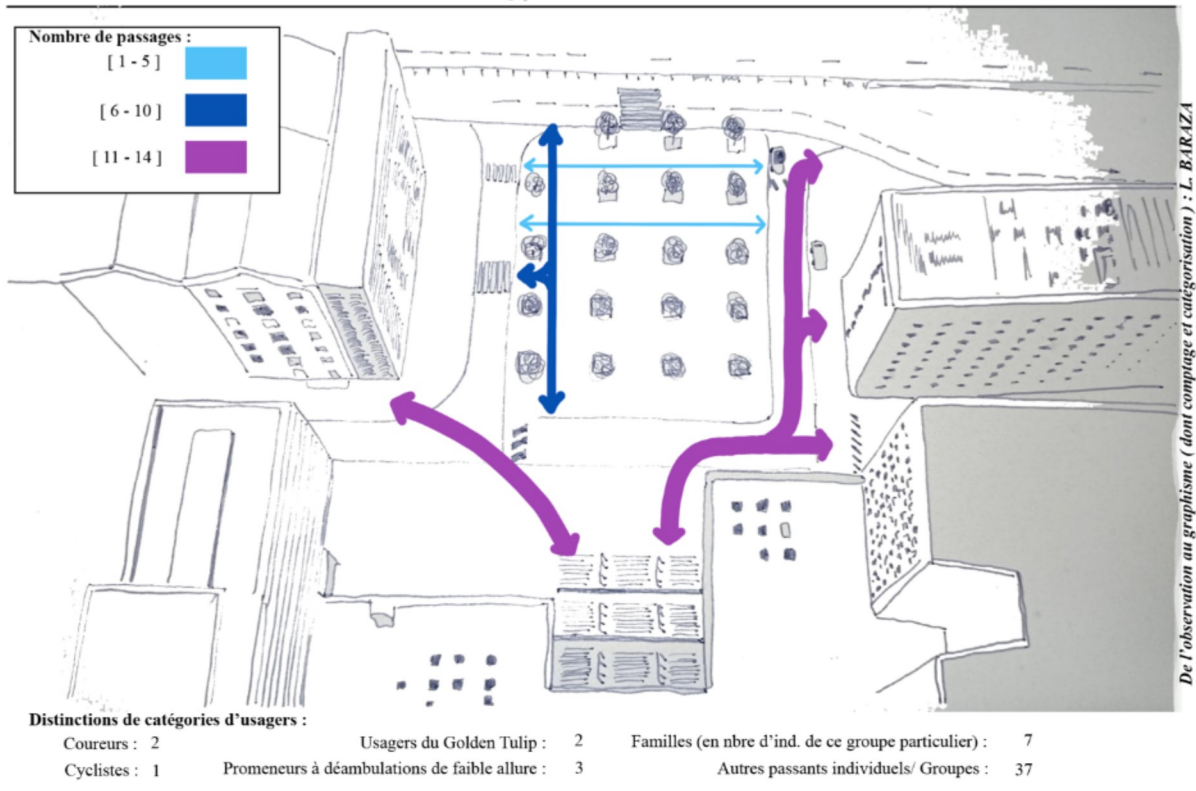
Nombre de passages :

[ 1 - 5 ]

[ 6 - 10 ]

[ 11 - 14 ]

De l'observation au graphisme ( dont comptage et catégorisation ) : L. BARAZA

Distinctions de catégories d'usagers :

Coureurs : 2

Usagers du Golden Tulip : 2

Familles (en nbre d'ind. de ce groupe particulier) : 7

Cyclistes : 1

Promeneurs à déambulations de faible allure : 3

Autres passants individuels/ Groupes : 37